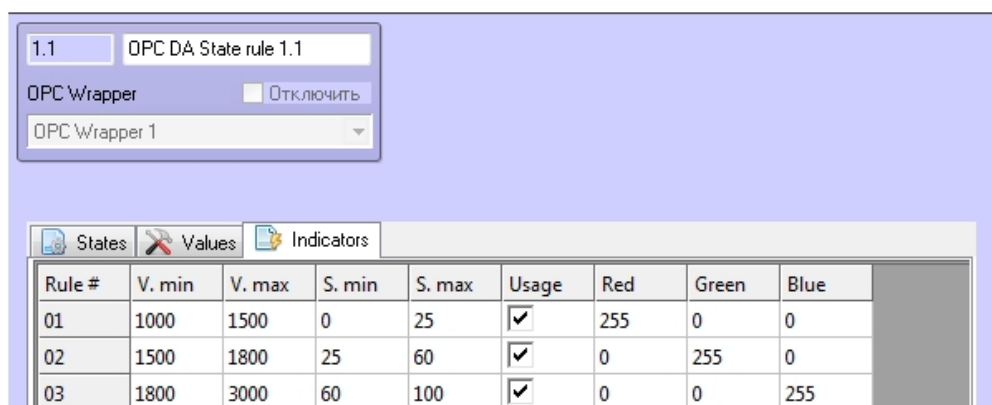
1.1 OPC DA State rule 1.1

OPC Wrapper

Отключить

OPC Wrapper 1

States Values Indicators

| Rule # | V. min | V. max | S. min | S. max | Usage | Red | Green | Blue |
|---|---|---|---|---|---|---|---|---|
| 01 | 1000 | 1500 | 0 | 25 | ✓ | 255 | 0 | 0 |
| 02 | 1500 | 1800 | 25 | 60 | ✓ | 0 | 255 | 0 |
| 03 | 1800 | 3000 | 60 | 100 | ✓ | 0 | 0 | 255 |